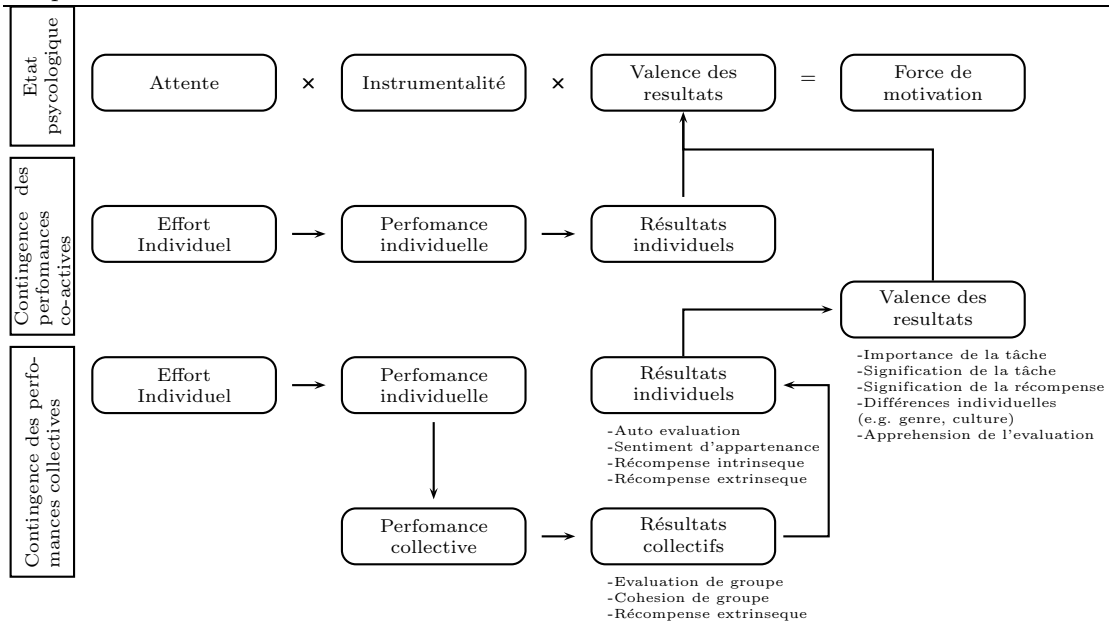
Etat psycologique

Attente × Instrumentalité × Valence des resultats = Force de motivation

Contingence des perfomances co-actives

Effort Individuel → Perfomance individuelle → Résultats individuels

Valence des resultats

-Importance de la tâche
-Signification de la tâche
-Signification de la récompense
-Différences individuelles (e.g. genre, culture)
-Apprehension de l'evaluation

Contingence des perfomances collectives

Effort Individuel → Perfomance individuelle

Résultats individuels

-Auto evaluation
-Sentiment d'appartenance
-Récompense intrinseque
-Récompense extrinseque

Perfomance collective → Résultats collectifs

-Evaluation de groupe
-Cohesion de groupe
-Récompense extrinseque